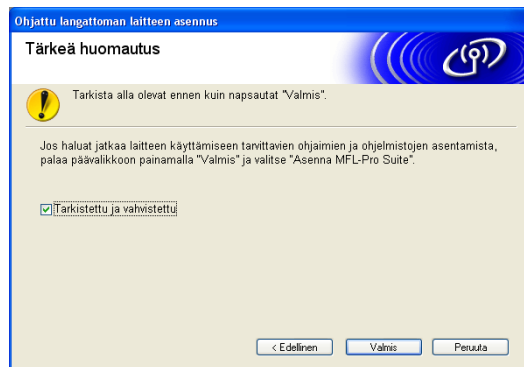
Ohjattu langattoman laitteen asennus

Tärkeä huomautus

Tarkista alla olevat ennen kuin napsautat "Valmis".

Jos haluat jatkaa laitteen käyttämiseen tarvittavien ohjaimien ja ohjelmistojen asentamista, palaa päävalikkoon painamalla "Valmis" ja valitse "Asenna MFL-Pro Suite".

Tarkistettu ja vahvistettu

< Edellinen Valmis Peruuta